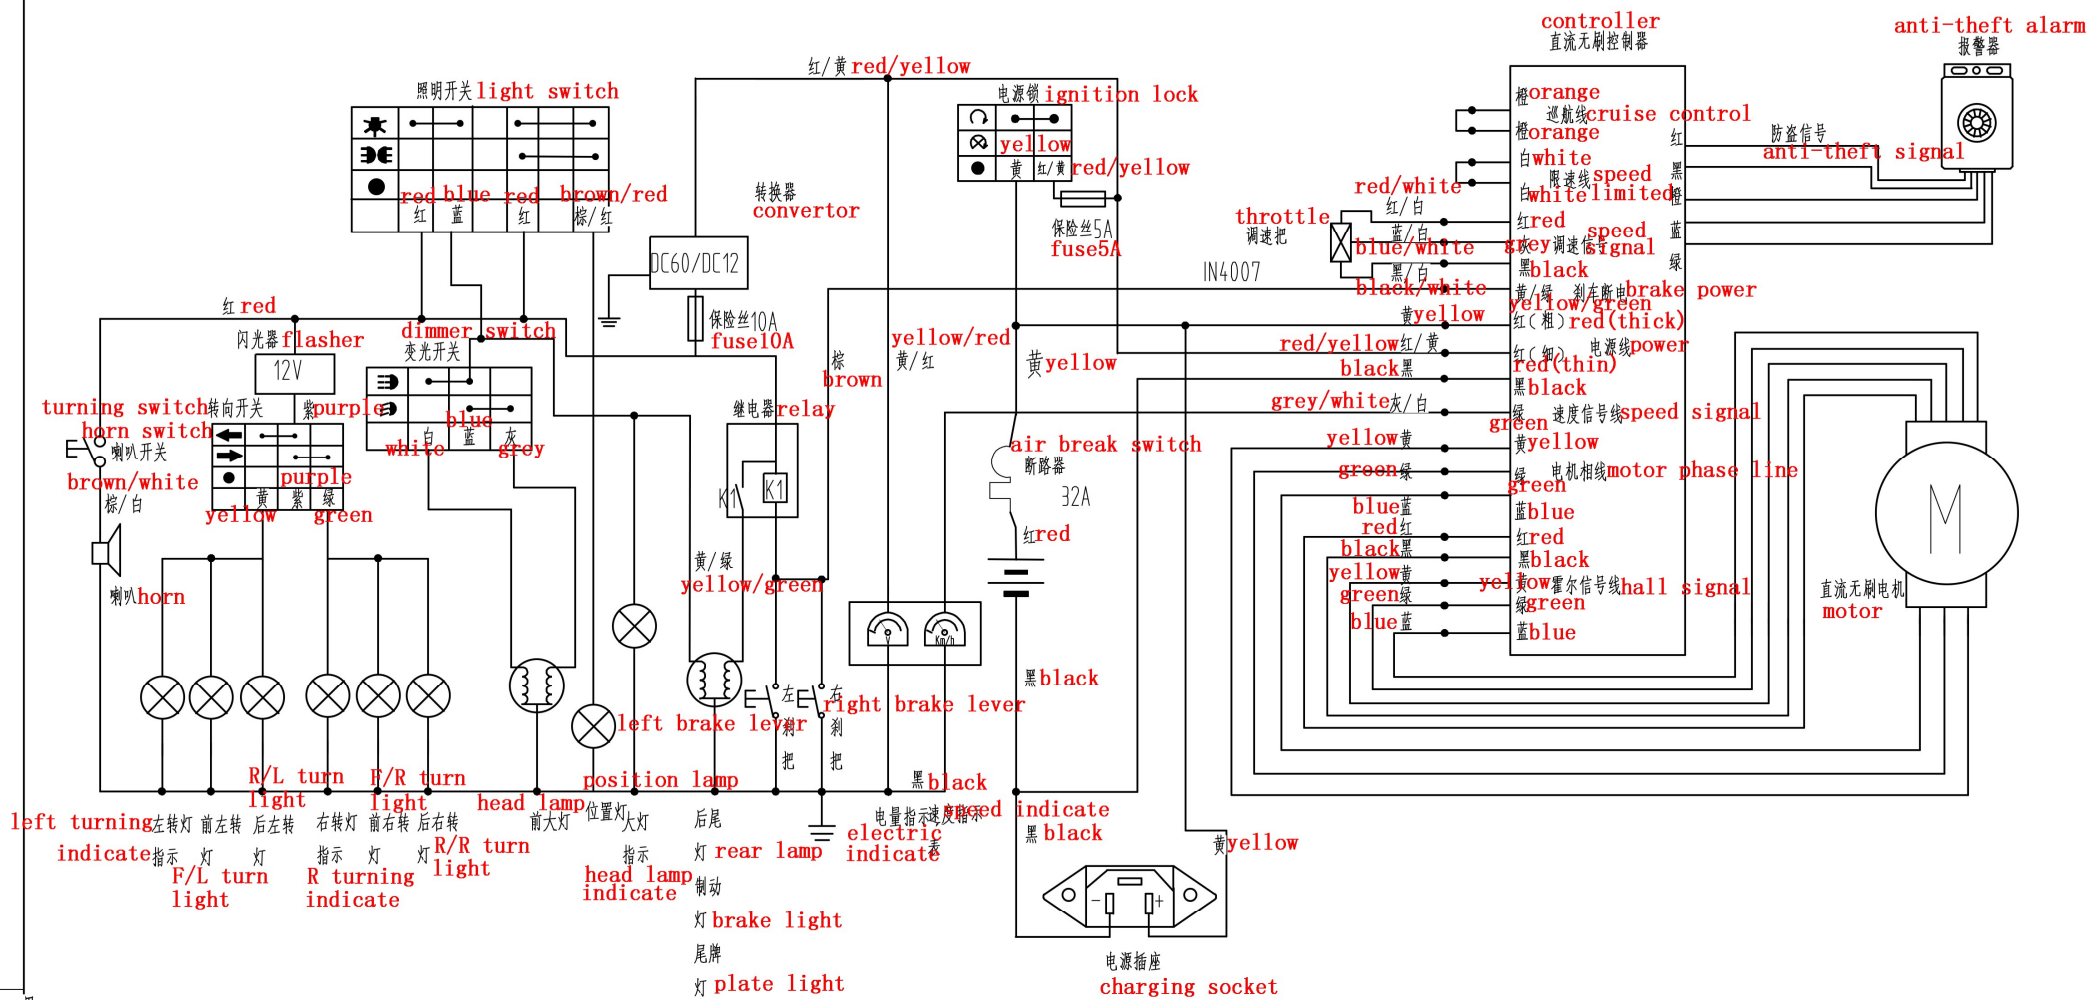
controller
直流无刷控制器
anti-theft alarm
报警器
红/黄 red/yellow
照明开关 light switch
电源锁 ignition lock
yellow
黄 红/黄 red/yellow
橙orange
巡航线cruise control
橙orange
防盗信号
anti-theft signal
白white
限速线speed
白white limited
红
黑
橙
蓝
绿
red blue red brown/red
红 蓝 红 棕/红
转换器
convertor
保险丝5A
fuse5A
red/white
红/白
throttle
调速把
红red
blue/white
蓝/白
grey调速信号speed signal
IN4007
黑/白
black/white
黑black
黄/绿 刹车断电brake power
yellow/green
黄yellow
红(粗)red(thick)
DC60/DC12
红 red
保险丝10A
fuse10A
闪光器flasher
dimmer switch
变光开关
12V
棕
brown
yellow/red
黄/红
黄yellow
red/yellow红/黄
红(细) 电源线power
red(thin)
black黑
黑black
turning switch转向开关
紫purple
blue
继电器relay
grey/white灰/白
绿 速度信号线speed signal
green
horn switch
喇叭开关
white
白
蓝
灰
grey
air break switch
断路器
yellow黄
黄yellow
green绿
绿 电机相线motor phase line
green
brown/white
棕/白
purple
黄 紫 绿
yellow green
K1 K1
32A
blue蓝
red红
蓝blue
红red
红red
black黑
黑black
黄/绿
yellow/green
yellow黄
yellow霍尔信号线hall signal
green绿
绿green
blue蓝
蓝blue
直流无刷电机
motor
喇叭horn
M
黑black
左 右
right brake lever
left brake lever
刹 刹
把 把
R/L turn
light
F/R turn
light
head lamp
position lamp
黑black
left turning左转灯 前左转 后左转
右转灯 前右转 后右转
前大灯
位置灯
大灯
后尾
电量指示 速度指示
speed
indicate
黑 black
electric
indicate
indicate指示 灯 灯
指示 灯 灯
R/R turn
light
指示
灯 rear lamp
F/L turn
light
R turning
indicate
head lamp
indicate
制动
灯brake light
尾牌
灯 plate light
黄yellow
电源插座
charging socket